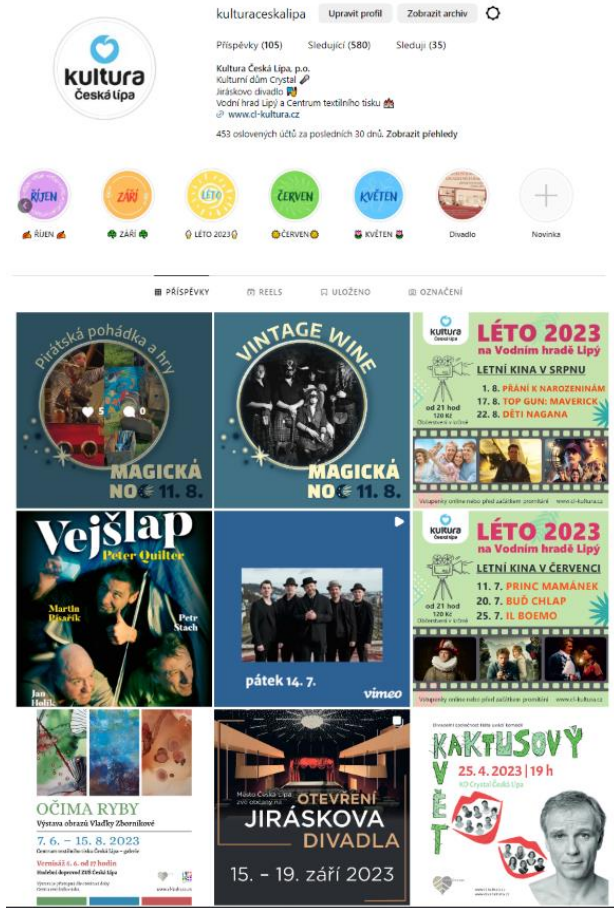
kultura Česká Lípa

kulturaceskalipa Upravit profil Zobrazit archiv

Příspěvky (105) Sledující (580) Sleduji (35)

Kultura Česká Lípa, p.o.
Kulturní dům Crystal
Jiráskovo divadlo
Vodní hrad Lipý a Centrum textilního tisku
www.cl-kultura.cz

453 oslovených účtů za posledních 30 dnů. Zobrazit přehledy

ŘÍJEN ZÁŘÍ LÉTO ČERVEN KVĚTEN

ŘÍJEN ZÁŘÍ LÉTO 2023 ČERVEN KVĚTEN Divadlo Novinka

PŘÍSPĚVKY REELS ULOŽENO OZNAČENÍ

Pirátská pohádka a hry
5 0
MAGICKÁ NOC 11. 8.

VINTAGE WINE
MAGICKÁ NOC 11. 8.

kultura Česká Lípa
LÉTO 2023 na Vodním hradě Lipý
LETNÍ KINA V SRPNU
od 21 hod 120 Kč
1. 8. PŘÁNÍ K NAROZENINÁM
17. 8. TOP GUN: MAVERICK
22. 8. DĚTI NAGANA
Vstupenky online nebo před začátkem promítání www.cl-kultura.cz

Vejšlap
Peter Quilter
Martin Písařík
Petr Štach
Jan Holík

pátek 14. 7.
vimeo

kultura Česká Lípa
LÉTO 2023 na Vodním hradě Lipý
LETNÍ KINA V ČERVENCI
od 21 hod 120 Kč
11. 7. PRINC MAMÁNEK
20. 7. BUĎ CHLAP
25. 7. IL BOEMO
Vstupenky online nebo před začátkem promítání www.cl-kultura.cz

OČIMA RYBY
Výstava obrazů Vladky Zborníkové
7. 6. – 15. 8. 2023

OTEVŘENÍ JIRÁSKOVA DIVADLA
15. – 19. září 2023

KAKTUSOVÝ VĚT
25. 4. 2023 | 19 h
KD Crystal Česká Lípa